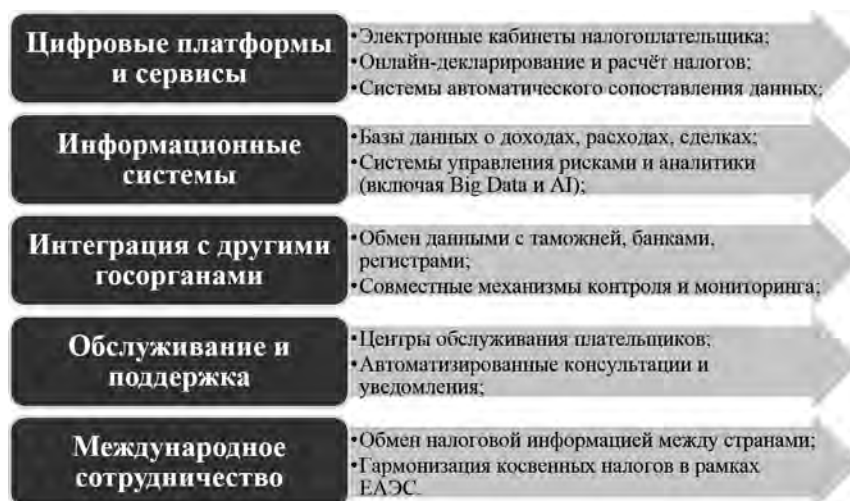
Цифровые платформы и сервисы

•Электронные кабинеты налогоплательщика;
•Онлайн-декларирование и расчёт налогов;
•Системы автоматического сопоставления данных;

Информационные системы

•Базы данных о доходах, расходах, сделках;
•Системы управления рисками и аналитики (включая Big Data и AI);

Интеграция с другими госорганами

•Обмен данными с таможней, банками, регистрами;
•Совместные механизмы контроля и мониторинга;

Обслуживание и поддержка

•Центры обслуживания плательщиков;
•Автоматизированные консультации и уведомления;

Международное сотрудничество

•Обмен налоговой информацией между странами;
•Гармонизация косвенных налогов в рамках ЕАЭС.